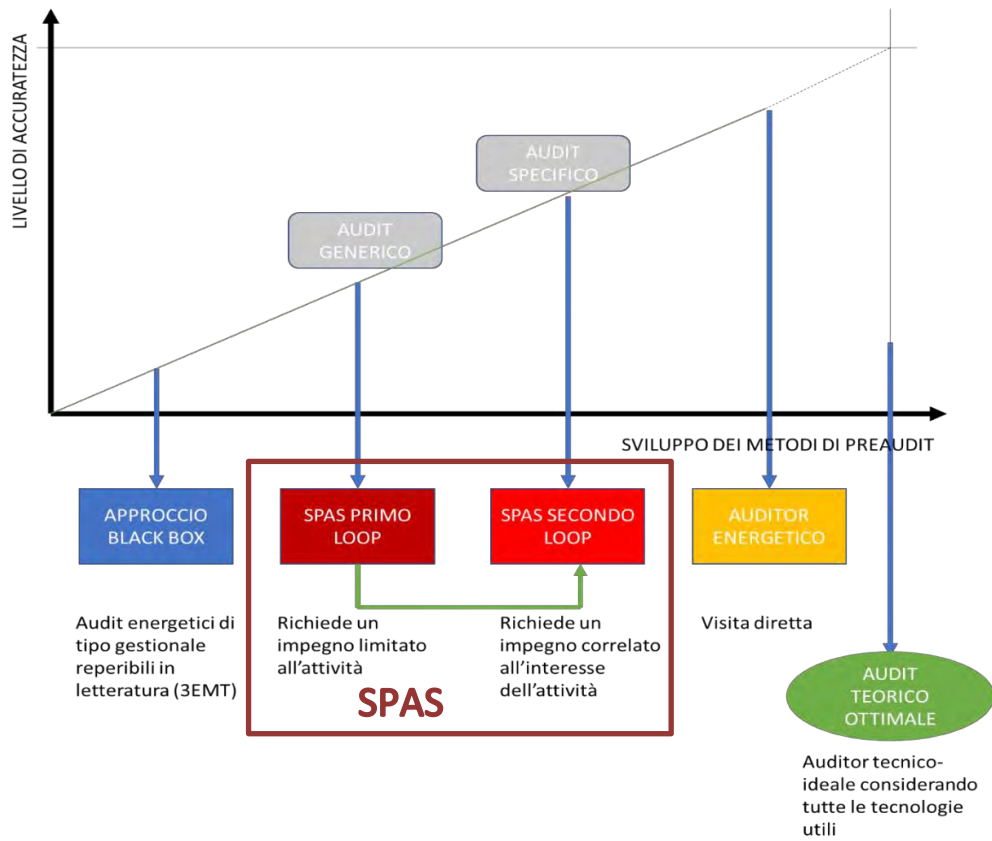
LIVELLO DI ACCURATEZZA

AUDIT SPECIFICO

AUDIT GENERICO

SVILUPPO DEI METODI DI PREAUDIT

APPROCCIO BLACK BOX

SPAS PRIMO LOOP

SPAS SECONDO LOOP

AUDITOR ENERGETICO

Audit energetici di tipo gestionale reperibili in letteratura (3EMT)

Richiede un impegno limitato all'attività

Richiede un impegno correlato all'interesse dell'attività

Visita diretta

SPAS

AUDIT TEORICO OTTIMALE

Auditor tecnico-ideale considerando tutte le tecnologie utili